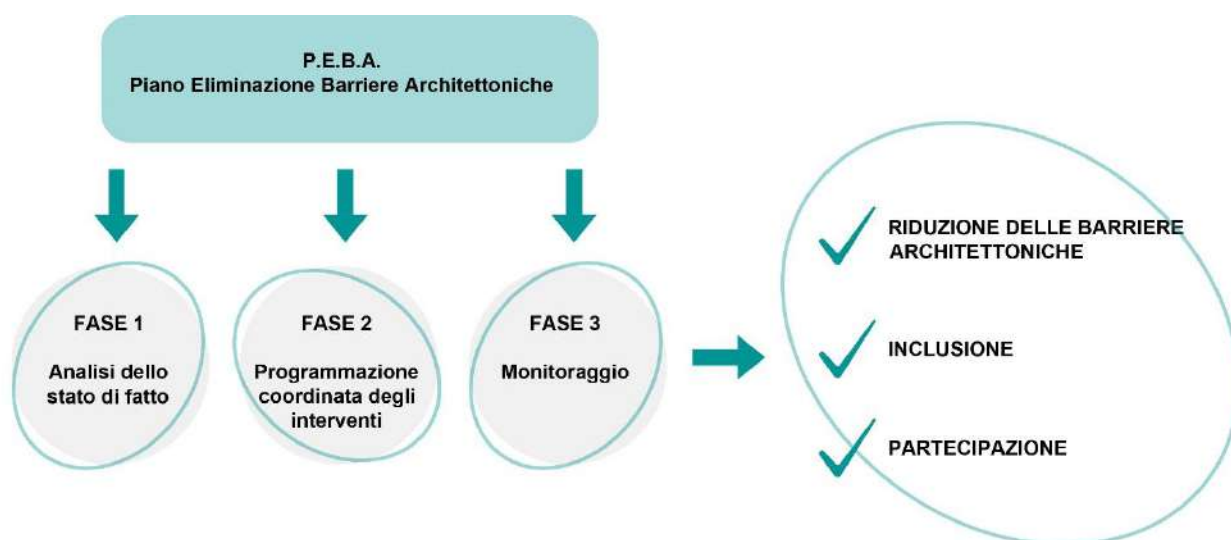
P.E.B.A.
Piano Eliminazione Barriere Architettoniche

FASE 1

Analisi dello stato di fatto

FASE 2

Programmazione coordinata degli interventi

FASE 3

Monitoraggio

RIDUZIONE DELLE BARRIERE ARCHITETTONICHE

INCLUSIONE

PARTECIPAZIONE